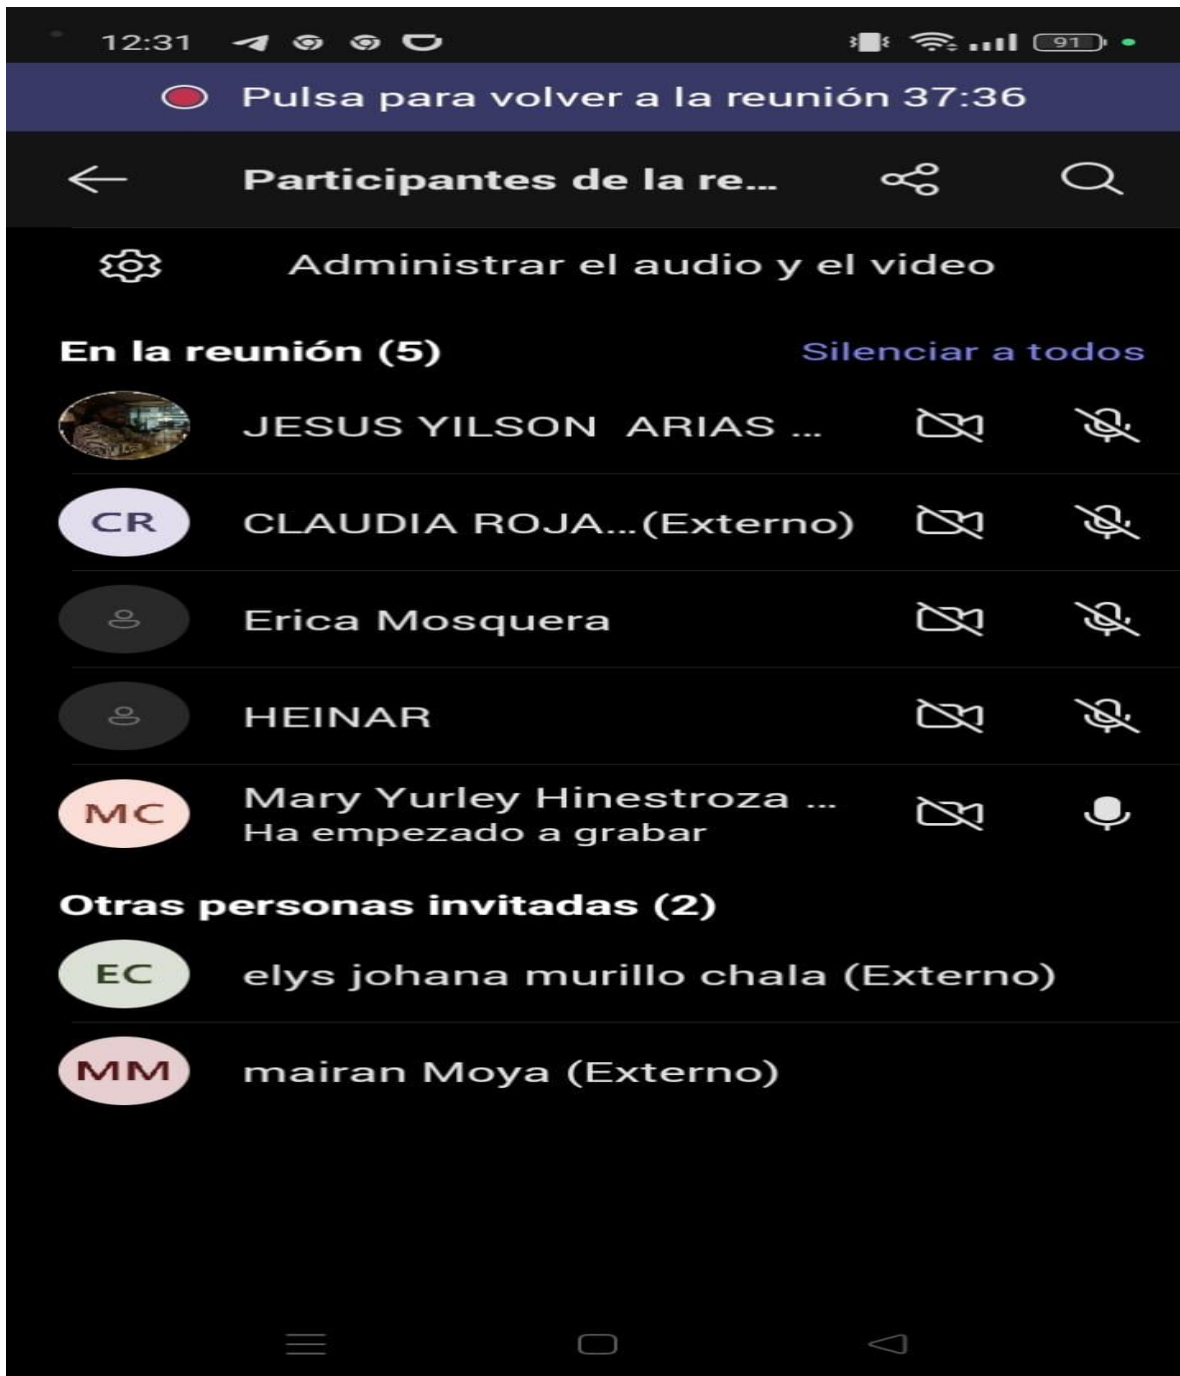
12:31 91

Pulsa para volver a la reunión 37:36

Participantes de la re...

Administrar el audio y el video

En la reunión (5) Silenciar a todos

JESUS YILSON ARIAS ...

CR CLAUDIA ROJA...(Externo)

Erica Mosquera

HEINAR

MC Mary Yurley Hinestroza ...
Ha empezado a grabar

Otras personas invitadas (2)

EC elys johana murillo chala (Externo)

MM mairan Moya (Externo)